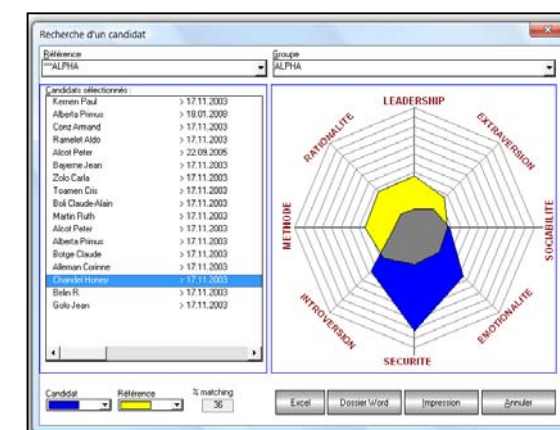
Recherche d'un candidat

Référence
***ALPHA

Groupe
ALPHA

Candidats sélectionnés :

| | |
|---|---|
| Kernen Paul | > 17.11.2003 |
| Alberta Primus | > 18.01.2008 |
| Conz Armand | > 17.11.2003 |
| Ramelet Aldo | > 17.11.2003 |
| Alcot Peter | > 22.09.2005 |
| Bayeme Jean | > 17.11.2003 |
| Zolo Carla | > 17.11.2003 |
| Toamen Cris | > 17.11.2003 |
| Boli Claude-Alain | > 17.11.2003 |
| Martin Ruth | > 17.11.2003 |
| Alcot Peter | > 17.11.2003 |
| Alberta Primus | > 17.11.2003 |
| Botge Claude | > 17.11.2003 |
| Alleman Corinne | > 17.11.2003 |
| Chandel Honey | > 17.11.2003 |
| Belin R. | > 17.11.2003 |
| Golo Jean | > 17.11.2003 |

LEADERSHIP
EXTRAVERSION
SOCIABILITE
EMOTIONALITE
SECURITE
INTROVERSION
METHODE
RATIONALITE

Candidat
Référence
% matching
36

Excel
Dossier Word
Impression
Annuler